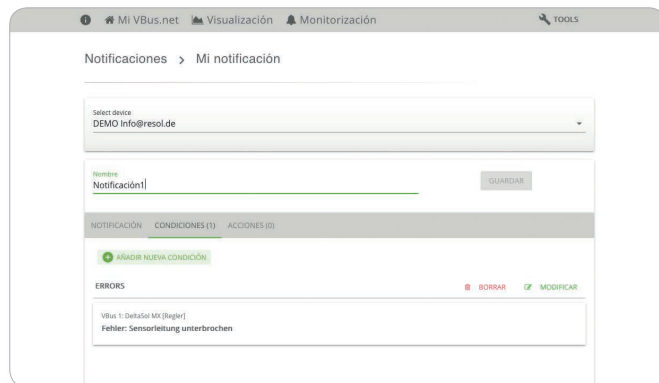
Mi VBus.net Visualización Monitorización TOOLS

Notificaciones > Mi notificación

Select device
DEMO Info@resol.de

Nombre
Notificación1

GUARDAR

NOTIFICACIÓN CONDICIONES (1) ACCIONES (0)

AÑADIR NUEVA CONDICIÓN

ERRORS

BORRAR MODIFICAR

VBus 1: DeltaSol MX [Regler]
Fehler: Sensorleitung unterbrochen